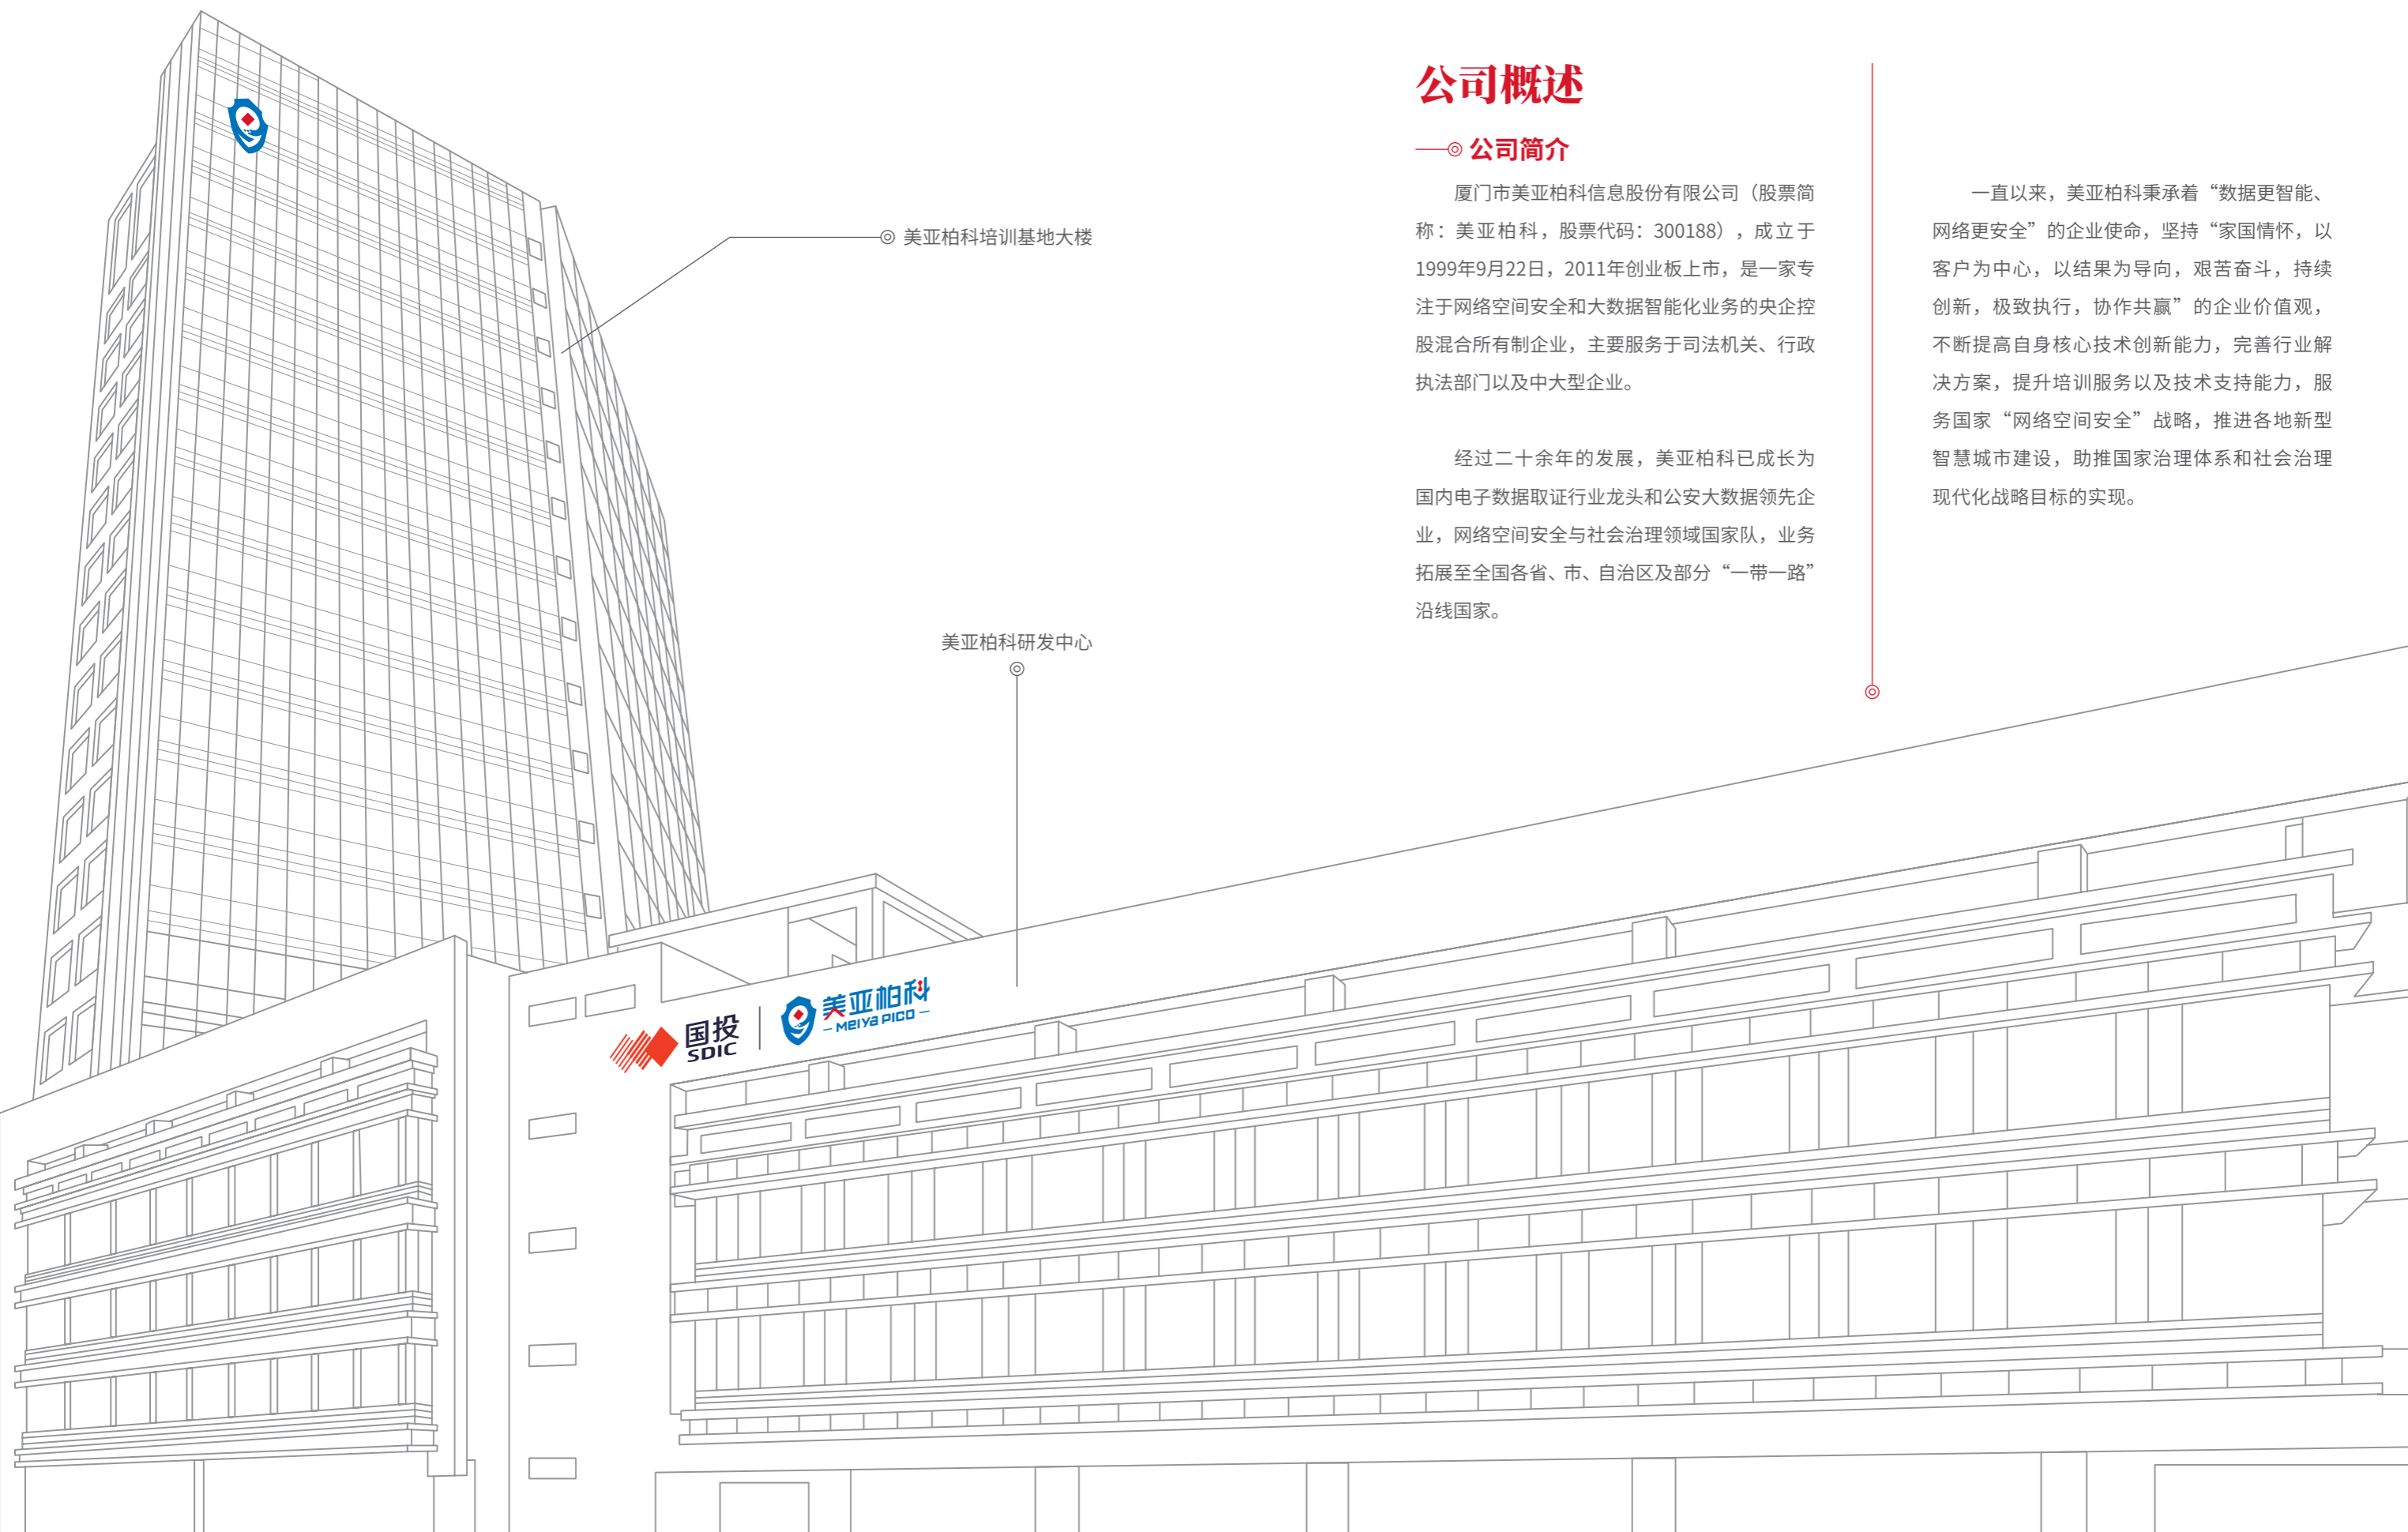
公司概述

公司简介

厦门市美亚柏科信息股份有限公司（股票简称：美亚柏科，股票代码：300188），成立于1999年9月22日，2011年创业板上市，是一家专注于网络空间安全和大数据智能化业务的央企控股混合所有制企业，主要服务于司法机关、行政执法部门以及中大型企业。

经过二十余年的发展，美亚柏科已成长为国内电子数据取证行业龙头和公安大数据领先企业，网络空间安全与社会治理领域国家队，业务拓展至全国各省、市、自治区及部分“一带一路”沿线国家。

一直以来，美亚柏科秉承着“数据更智能、网络更安全”的企业使命，坚持“家国情怀，以客户为中心，以结果为导向，艰苦奋斗，持续创新，极致执行，协作共赢”的企业价值观，不断提高自身核心技术创新能力，完善行业解决方案，提升培训服务以及技术支持能力，服务国家“网络空间安全”战略，推进各地新型智慧城市建设，助推国家治理体系和社会治理现代化战略目标的实现。

美亚柏科培训基地大楼

美亚柏科研发中心

国投 SDIC

美亚柏科 Meiya Pico